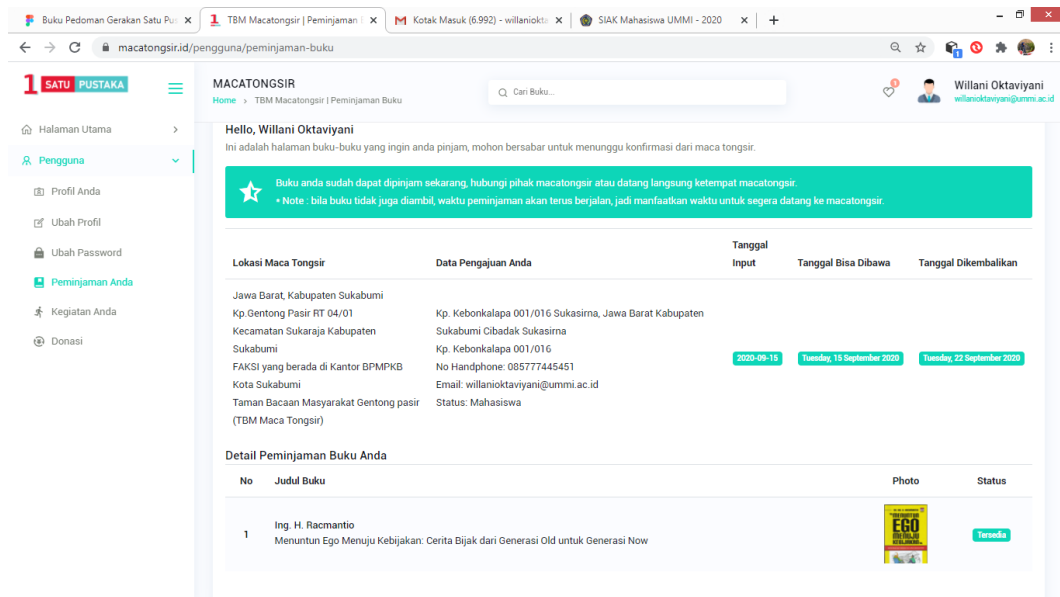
Buku Pedoman Gerakan Satu Pu ×
TBM Macatongsir | Peminjaman ×
Kotak Masuk (6.992) - willaniokt ×
SIAK Mahasiswa UMMI - 2020 ×
+

macatongsir.id/pengguna/peminjaman-buku

1 SATU PUSTAKA

MACATONGSIR
Home > TBM Macatongsir | Peminjaman Buku

Cari Buku...

Willani Oktaviyani
willanioktaviyani@ummi.ac.id

Halaman Utama
Pengguna
Profil Anda
Ubah Profil
Ubah Password
Peminjaman Anda
Kegiatan Anda
Donasi

Hello, Willani Oktaviyani
Ini adalah halaman buku-buku yang ingin anda pinjam, mohon bersabar untuk menunggu konfirmasi dari maca tongsir.

Buku anda sudah dapat dipinjam sekarang, hubungi pihak macatongsir atau datang langsung ketempat macatongsir.
• Note : bila buku tidak juga diambil, waktu peminjaman akan terus berjalan, jadi manfaatkan waktu untuk segera datang ke macatongsir.

| Lokasi Maca Tongsir | Data Pengajuan Anda | Tanggal Input | Tanggal Bisa Dibawa | Tanggal Dikembalikan |
|---|---|---|---|---|
| Jawa Barat, Kabupaten Sukabumi Kp.Gentong Pasir RT 04/01 Kecamatan Sukaraja Kabupaten Sukabumi FAKSI yang berada di Kantor BPMPKB Kota Sukabumi Taman Bacaan Masyarakat Gentong pasir (TBM Maca Tongsir) | Kp. Kebonkalapa 001/016 Sukasirna, Jawa Barat Kabupaten Sukabumi Cibadak Sukasirna Kp. Kebonkalapa 001/016 No Handphone: 085777445451 Email: willanioktaviyani@ummi.ac.id Status: Mahasiswa | 2020-09-15 | Tuesday, 15 September 2020 | Tuesday, 22 September 2020 |

Detail Peminjaman Buku Anda

| No | Judul Buku | Photo | Status |
|---|---|---|---|
| 1 | Ing. H. Racmantio Menuntun Ego Menuju Kebijakan: Cerita Bijak dari Generasi Old untuk Generasi Now | EGO | Tersedia |